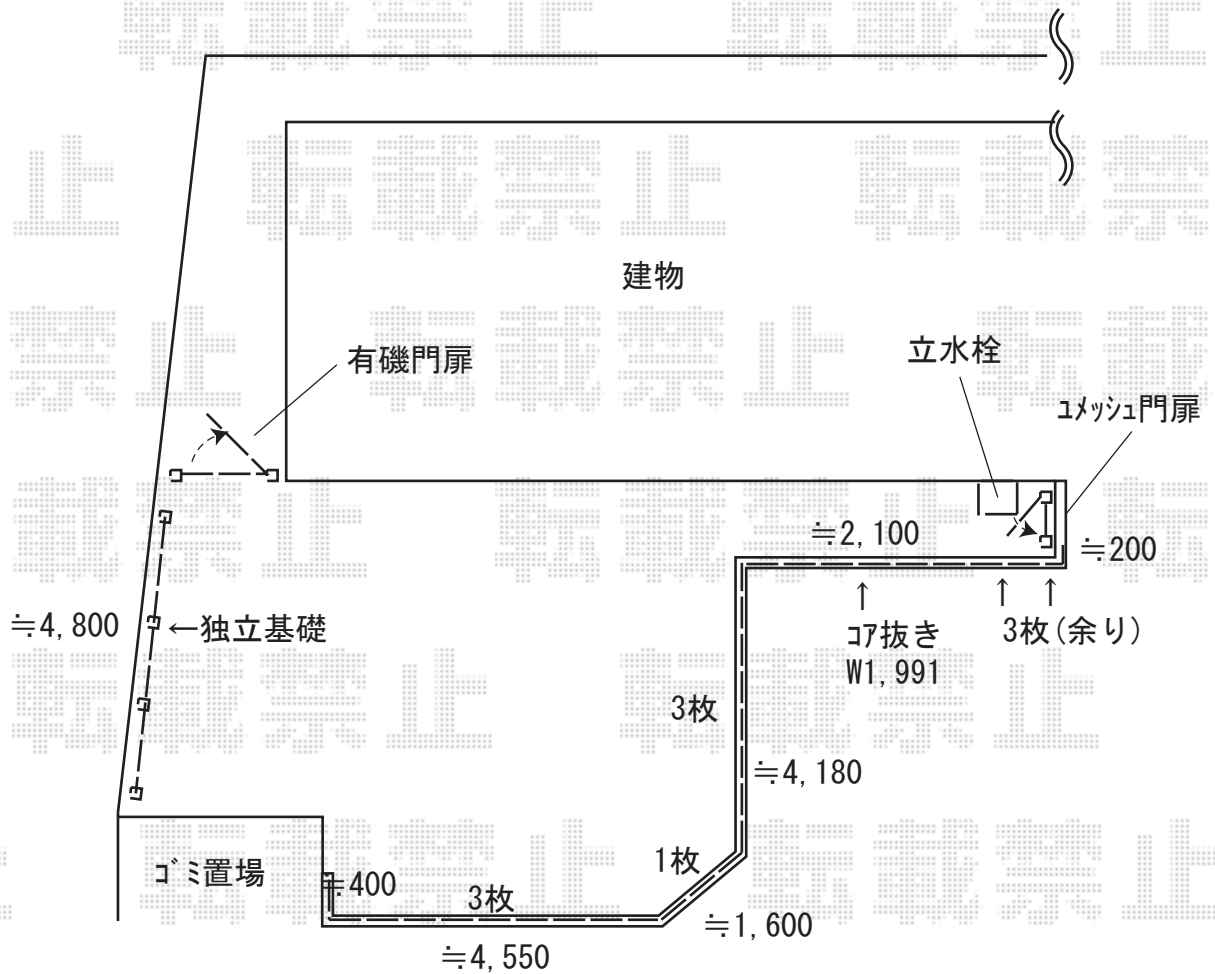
転載禁止 転載禁止

止 転載禁止 転載禁

建物

禁止 転載禁止 転載

有磯門扉

立水栓

ユメッシュ門扉

載禁止 転載禁止 転

≒2, 100

≒200

≒4, 800

←独立基礎

コア抜き
W1, 991

3枚(余り)

転載禁止 転載禁止

3枚

≒4, 180

ゴミ置場

≒400

3枚

1枚

≒1, 600

≒4, 550

転載禁止 転載禁止